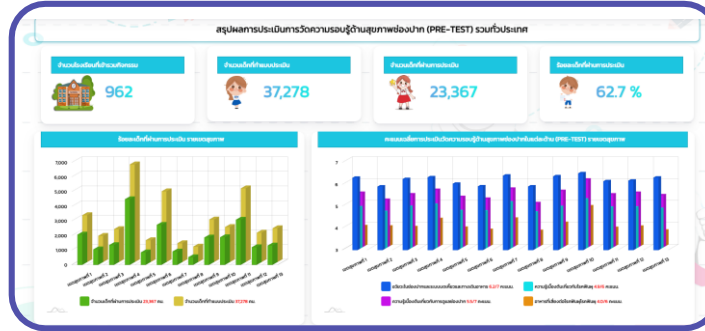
สรุปผลการประเมินการวัดความรอบรู้ด้านสุขภาพช่องปาก (PRE-TEST) รวมทั่วประเทศ

จำนวนโรงเรียนที่เข้าร่วมกิจกรรม
962

จำนวนเด็กที่ทำแบบประเมิน
37,278

จำนวนเด็กที่ผ่านการประเมิน
23,367

ร้อยละเด็กที่ผ่านการประเมิน
62.7 %

ร้อยละเด็กที่ผ่านการประเมิน รายเขตสุขภาพ

7000
6000
5000
4000
3000
2000
1000
0

เขตสุขภาพที่ 1
เขตสุขภาพที่ 2
เขตสุขภาพที่ 3
เขตสุขภาพที่ 4
เขตสุขภาพที่ 5
เขตสุขภาพที่ 6
เขตสุขภาพที่ 7
เขตสุขภาพที่ 8
เขตสุขภาพที่ 9
เขตสุขภาพที่ 10
เขตสุขภาพที่ 11
เขตสุขภาพที่ 12
เขตสุขภาพที่ 13

จำนวนเด็กที่ผ่านการประเมิน 23,367 คน
จำนวนเด็กที่ทำแบบประเมิน 37,278 คน

คะแนนเฉลี่ยการประเมินวัดความรอบรู้ด้านสุขภาพช่องปากในแต่ละด้าน (PRE-TEST) รายเขตสุขภาพ

7
6
5
4
3
2
1
0

เขตสุขภาพที่ 1
เขตสุขภาพที่ 2
เขตสุขภาพที่ 3
เขตสุขภาพที่ 4
เขตสุขภาพที่ 5
เขตสุขภาพที่ 6
เขตสุขภาพที่ 7
เขตสุขภาพที่ 8
เขตสุขภาพที่ 9
เขตสุขภาพที่ 10
เขตสุขภาพที่ 11
เขตสุขภาพที่ 12
เขตสุขภาพที่ 13

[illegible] 6.27 คะแนน
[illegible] 4.69 คะแนน
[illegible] 5.57 คะแนน
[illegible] 4.05 คะแนน